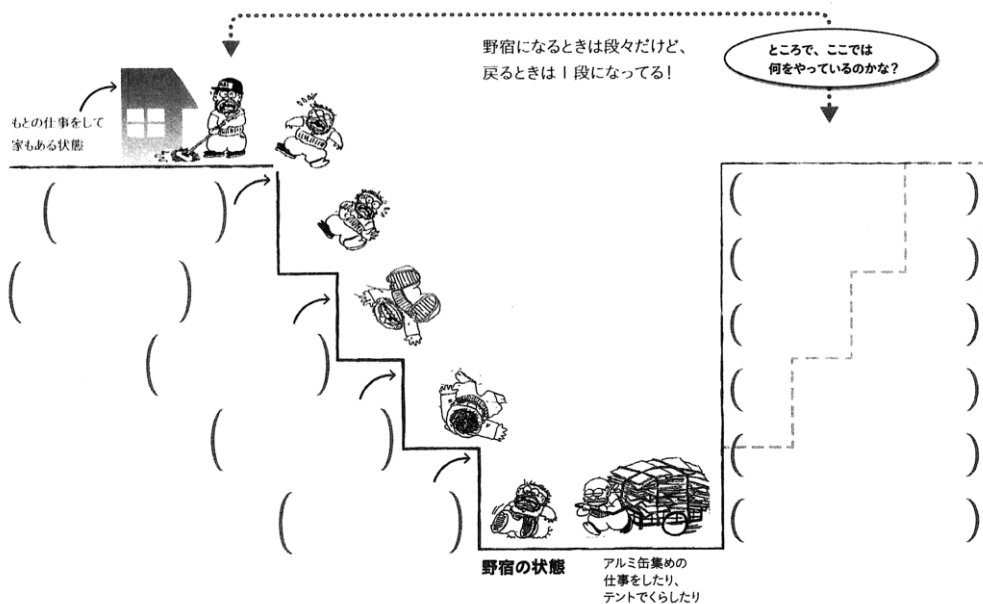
野宿になるときは段々だけど、
戻るときは１段になってる！

ところで、ここでは
何をやっているのかな？

もとの仕事をして
家もある状態

（　　　）

（　　　）

（　　　）

（　　　）

（　　　）

（　　　）

（　　　）

（　　　）

（　　　）

（　　　）

（　　　）

野宿の状態

アルミ缶集めの
仕事をしたり、
テントでくらしたり